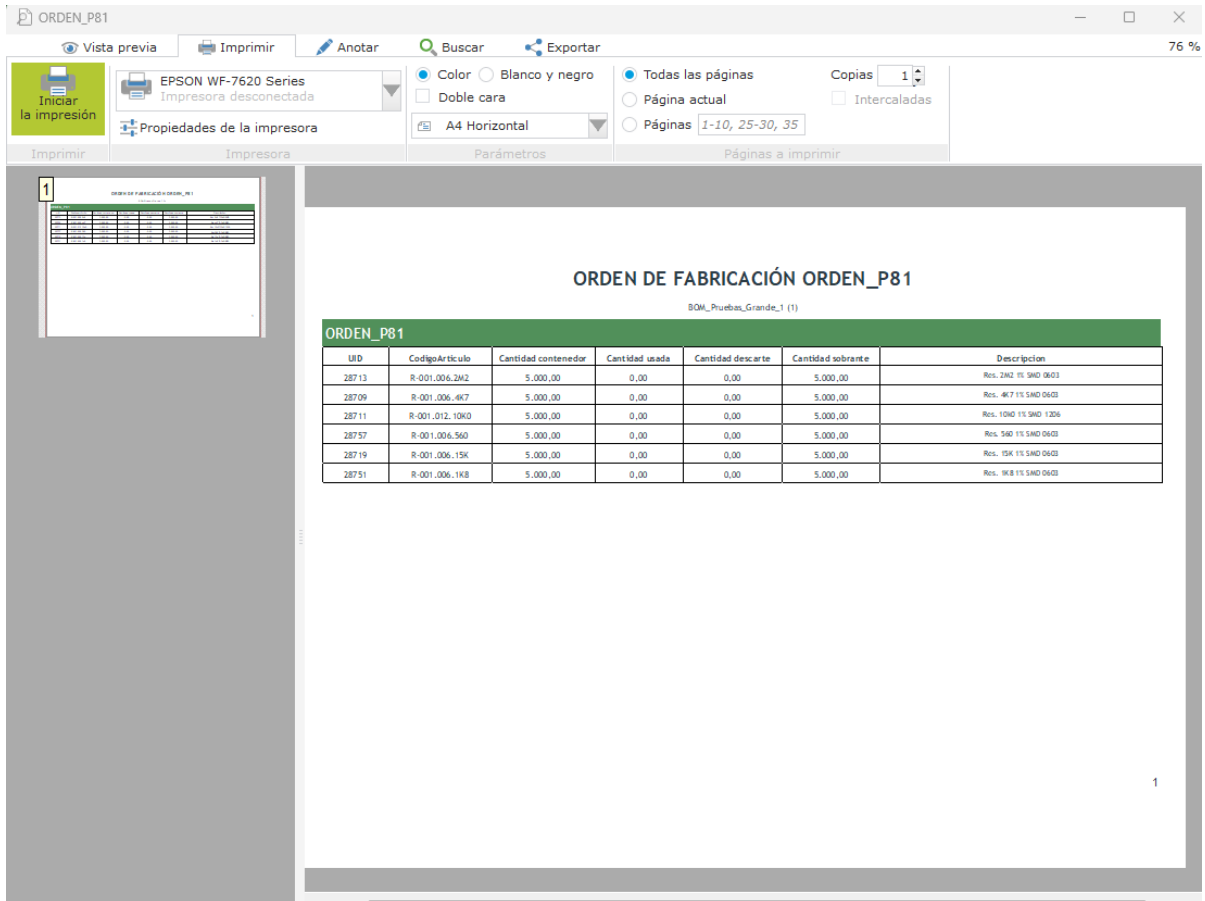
ORDEN_P81

Vista previa
Imprimir
Anotar
Buscar
Exportar
76 %

Iniciar la impresión
EPSON WF-7620 Series
Impresora desconectada
Propiedades de la impresora
Color
Blanco y negro
Doble cara
A4 Horizontal
Todas las páginas
Página actual
Páginas 1-10, 25-30, 35
Copias 1
Intercaladas
Imprimir
Impresora
Parámetros
Páginas a imprimir

1

ORDEN DE FABRICACIÓN ORDEN_P81

BOM_Pruebas_Grande_1 (1)

ORDEN_P81

| UID | CodigoArticulo | Cantidad contenedor | Cantidad usada | Cantidad descarte | Cantidad sobrante | Descripcion |
|---|---|---|---|---|---|---|
| 28713 | R-001.006.2M2 | 5.000,00 | 0,00 | 0,00 | 5.000,00 | Res. 2M2 1% SMD 0603 |
| 28709 | R-001.006.4K7 | 5.000,00 | 0,00 | 0,00 | 5.000,00 | Res. 4K7 1% SMD 0603 |
| 28711 | R-001.012.10K0 | 5.000,00 | 0,00 | 0,00 | 5.000,00 | Res. 10K0 1% SMD 1206 |
| 28757 | R-001.006.560 | 5.000,00 | 0,00 | 0,00 | 5.000,00 | Res. 560 1% SMD 0603 |
| 28719 | R-001.006.15K | 5.000,00 | 0,00 | 0,00 | 5.000,00 | Res. 15K 1% SMD 0603 |
| 28751 | R-001.006.1K8 | 5.000,00 | 0,00 | 0,00 | 5.000,00 | Res. 1K8 1% SMD 0603 |

1